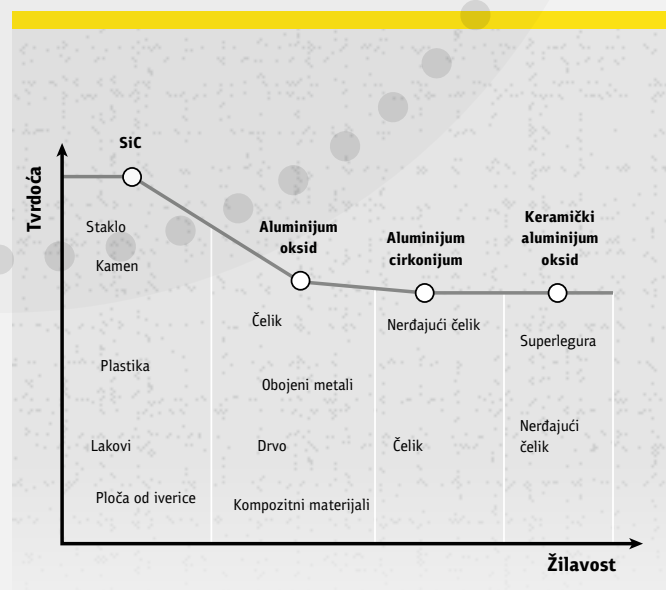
Tvrdoća

SiC

Staklo

Kamen

Plastika

Lakovi

Ploča od iverice

Aluminijum oksid

Čelik

Obojeni metali

Drvo

Kompozitni materijali

Aluminijum cirkonijum

Nerđajući čelik

Čelik

Keramički aluminijum oksid

Superlegura

Nerđajući čelik

Žilavost